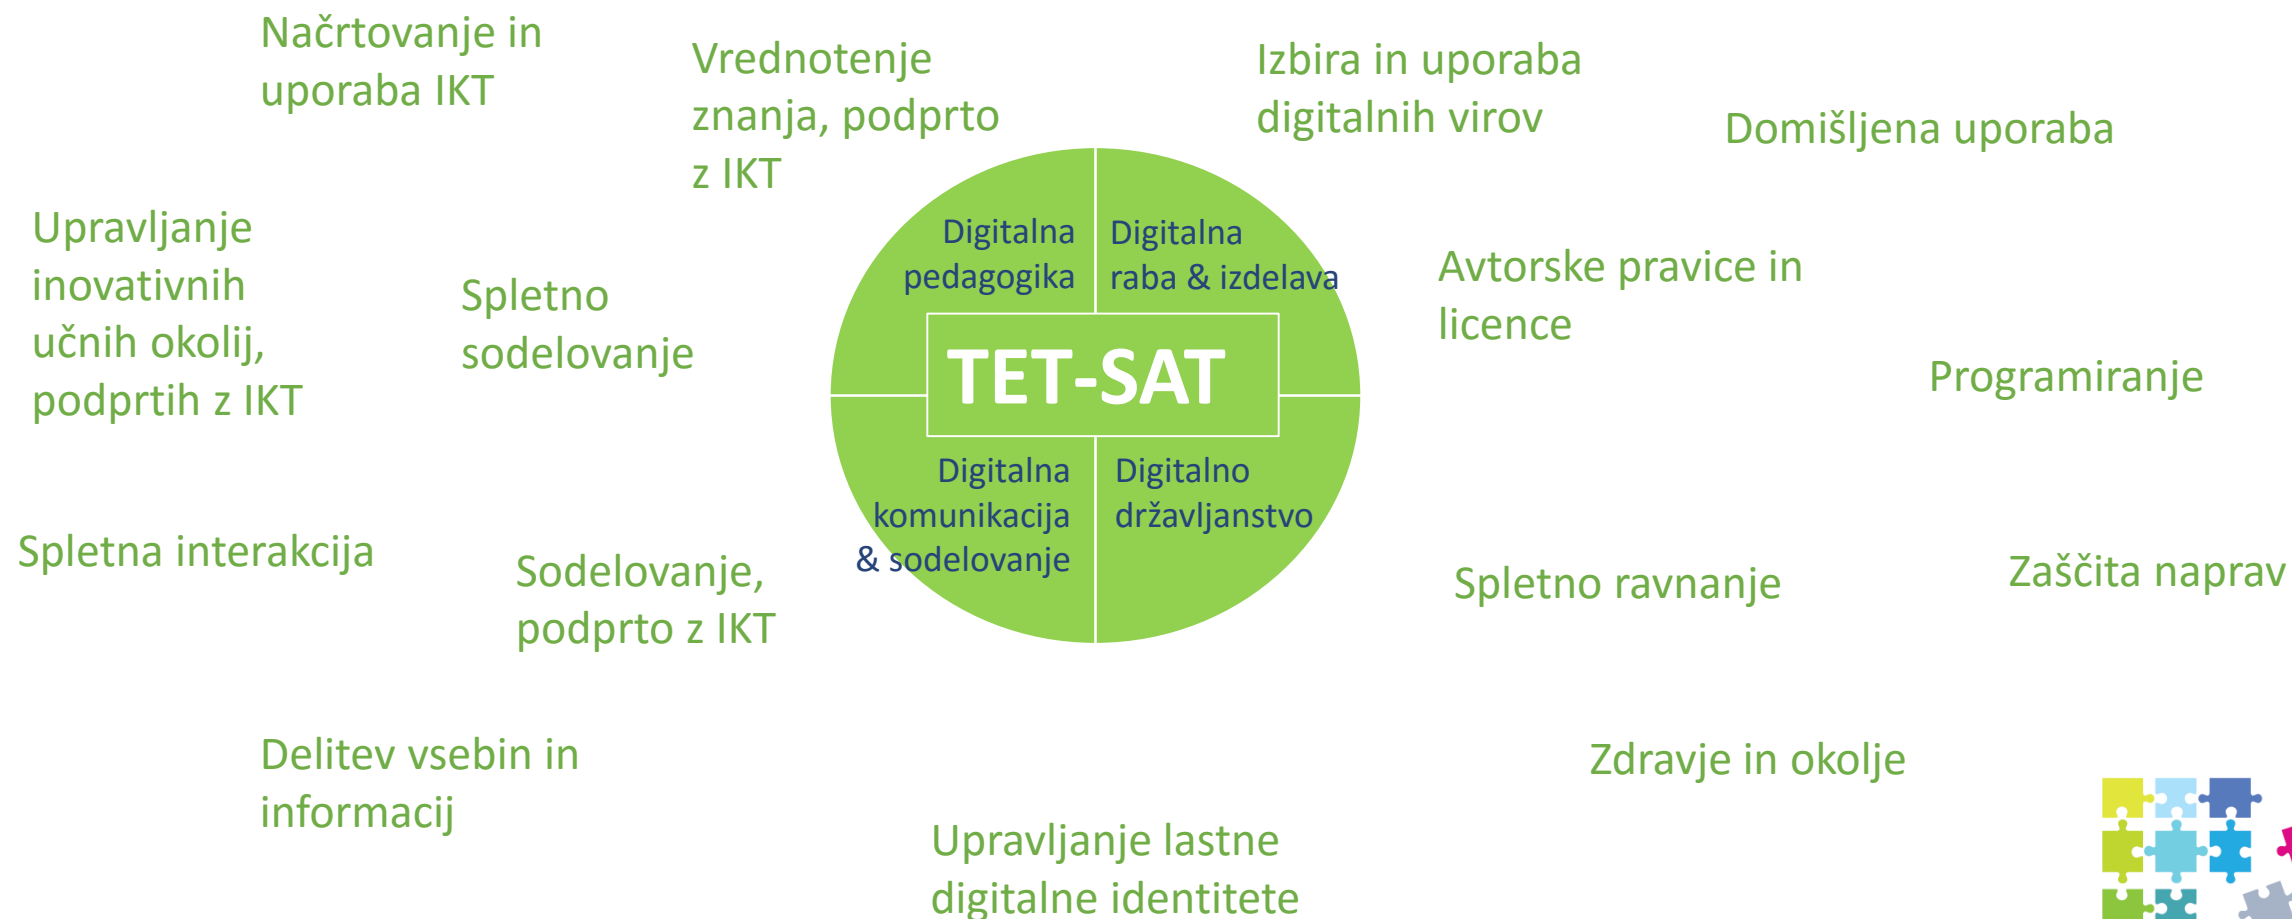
Načrtovanje in uporaba IKT

Vrednotenje znanja, podprto z IKT

Izbira in uporaba digitalnih virov

Domišljena uporaba

Upravljanje inovativnih učnih okolij, podprtih z IKT

Spletno sodelovanje

Digitalna pedagogika

Digitalna raba & izdelava

TET-SAT

Digitalna komunikacija & sodelovanje

Digitalno državljanstvo

Avtorske pravice in licence

Programiranje

Spletna interakcija

Sodelovanje, podprto z IKT

Spletno ravnanje

Zaščita naprav

Delitev vsebin in informacij

Zdravje in okolje

Upravljanje lastne digitalne identitete